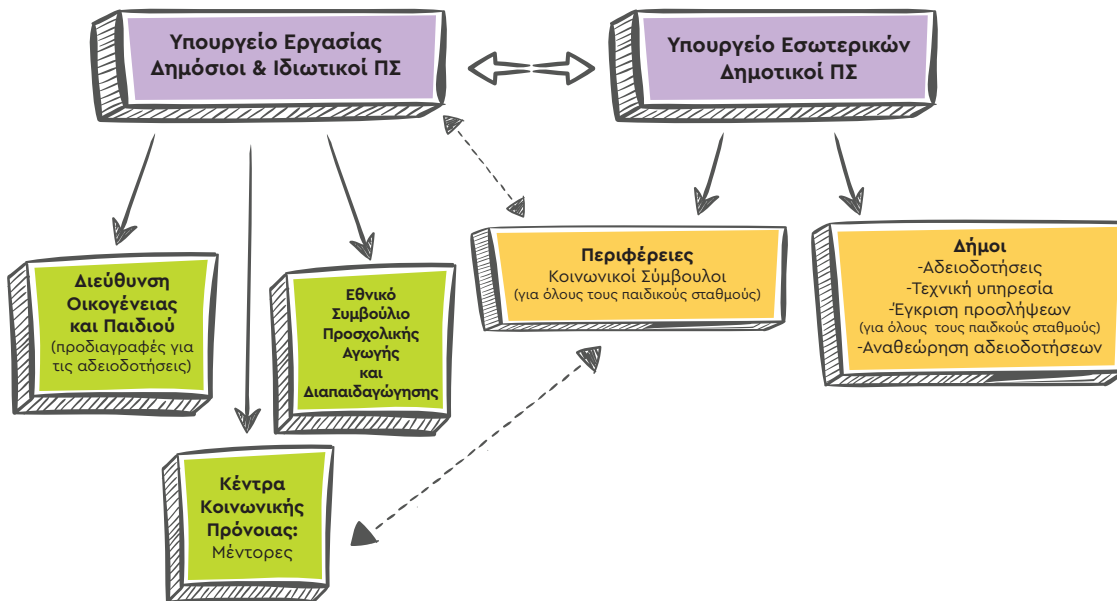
Υπουργείο Εργασίας
Δημόσιοι & Ιδιωτικοί ΠΣ

Υπουργείο Εσωτερικών
Δημοτικοί ΠΣ

Διεύθυνση Οικογένειας και Παιδιού
(προδιαγραφές για τις αδειοδοτήσεις)

Εθνικό Συμβούλιο Προσχολικής Αγωγής και Διαπαιδαγώγησης

Περιφέρειες
Κοινωνικοί Σύμβουλοι
(για όλους τους παιδικούς σταθμούς)

Δήμοι
-Αδειοδοτήσεις
-Τεχνική υπηρεσία
-Έγκριση προσλήψεων
(για όλους τους παιδικούς σταθμούς)
-Αναθεώρηση αδειοδοτήσεων

Κέντρα Κοινωνικής Πρόνοιας:
Μέντορες